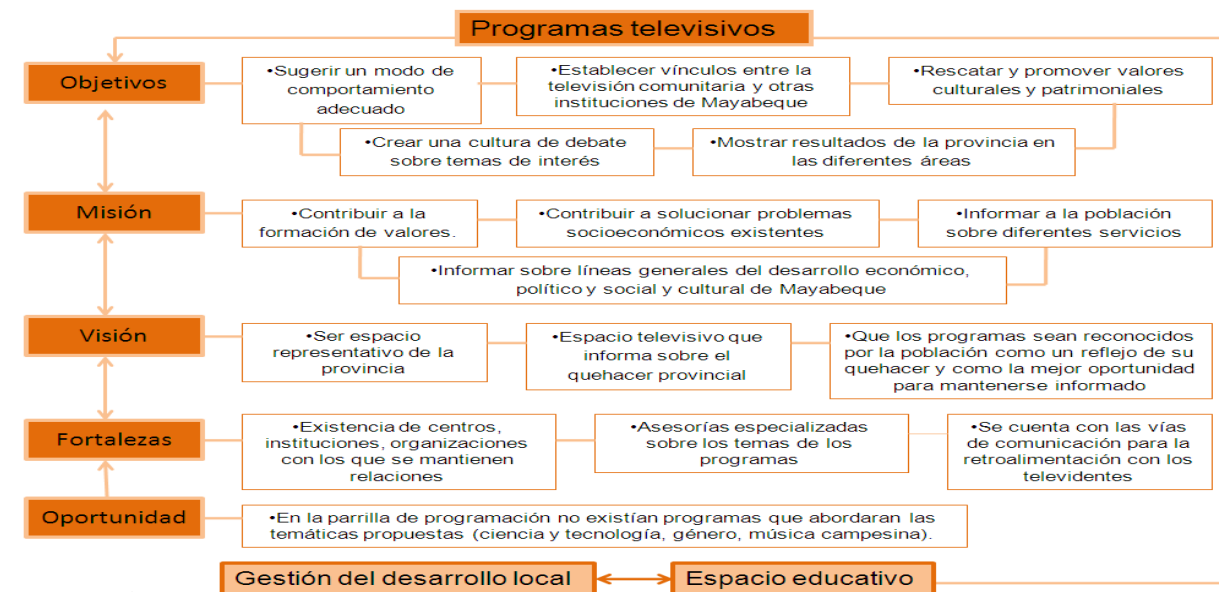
Programas televisivos

Objetivos

•Sugerir un modo de comportamiento adecuado

•Establecer vínculos entre la televisión comunitaria y otras instituciones de Mayabeque

•Rescatar y promover valores culturales y patrimoniales

•Crear una cultura de debate sobre temas de interés

•Mostrar resultados de la provincia en las diferentes áreas

Misión

•Contribuir a la formación de valores.

•Contribuir a solucionar problemas socioeconómicos existentes

•Informar a la población sobre diferentes servicios

•Informar sobre líneas generales del desarrollo económico, político y social y cultural de Mayabeque

Visión

•Ser espacio representativo de la provincia

•Espacio televisivo que informa sobre el quehacer provincial

•Que los programas sean reconocidos por la población como un reflejo de su quehacer y como la mejor oportunidad para mantenerse informado

Fortalezas

•Existencia de centros, instituciones, organizaciones con los que se mantienen relaciones

•Asesorías especializadas sobre los temas de los programas

•Se cuenta con las vías de comunicación para la retroalimentación con los televidentes

Oportunidad

•En la parrilla de programación no existían programas que abordaran las temáticas propuestas (ciencia y tecnología, género, música campesina).

Gestión del desarrollo local

Espacio educativo